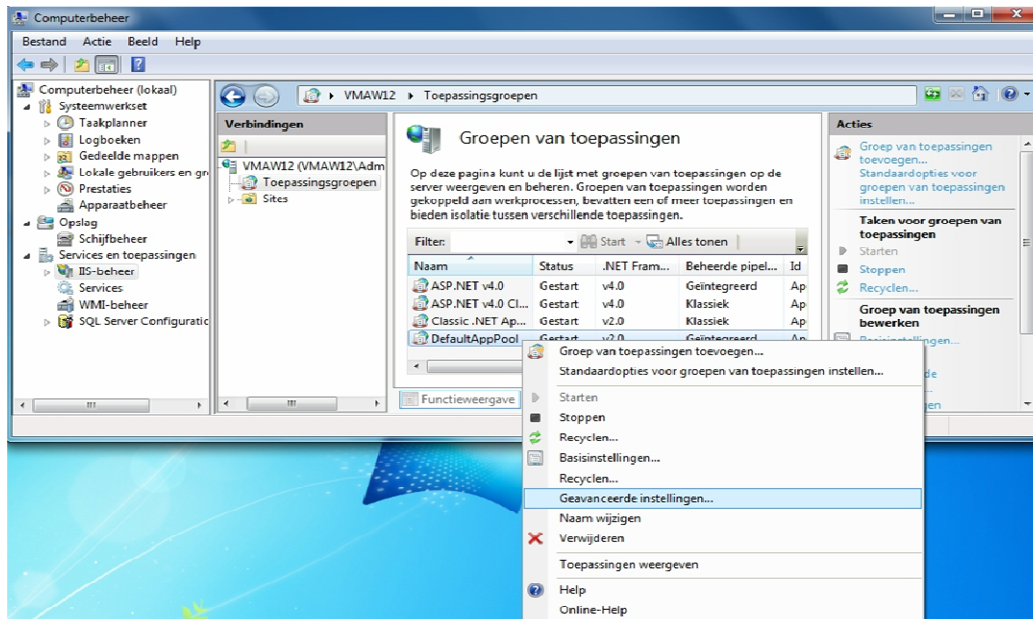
Computerbeheer

Bestand Actie Beeld Help

Computerbeheer (lokaal)
Systeemwerkset
Taakplanner
Logboeken
Gedeelde mappen
Lokale gebruikers en gr
Prestaties
Apparaatbeheer
Opslag
Schijfbeheer
Services en toepassingen
IIS-beheer
Services
WMI-beheer
SQL Server Configuratic

VMAW12 ▸ Toepassingsgroepen

Verbindingen
VMAW12 (VMAW12\Adm
Toepassingsgroepen
Sites

Groepen van toepassingen

Op deze pagina kunt u de lijst met groepen van toepassingen op de server weergeven en beheren. Groepen van toepassingen worden gekoppeld aan werkprocessen, bevatten een of meer toepassingen en bieden isolatie tussen verschillende toepassingen.

Filter: Start Alles tonen

| Naam | Status | .NET Fram... | Beheerde pipel... | Id |
|---|---|---|---|---|
| ASP.NET v4.0 | Gestart | v4.0 | Geïntegreerd | Ap |
| ASP.NET v4.0 Cl... | Gestart | v4.0 | Klassiek | Ap |
| Classic .NET Ap... | Gestart | v2.0 | Klassiek | Ap |
| DefaultAppPool | Gestart | v2.0 | Geïntegreerd | |

Functieweergave

Acties
Groep van toepassingen toevoegen...
Standaardopties voor groepen van toepassingen instellen...
Taken voor groepen van toepassingen
Starten
Stoppen
Recyclen...
Groep van toepassingen bewerken
Basisinstellingen...

Groep van toepassingen toevoegen...
Standaardopties voor groepen van toepassingen instellen...
Starten
Stoppen
Recyclen...
Basisinstellingen...
Recyclen...
Geavanceerde instellingen...
Naam wijzigen
Verwijderen
Toepassingen weergeven
Help
Online-Help